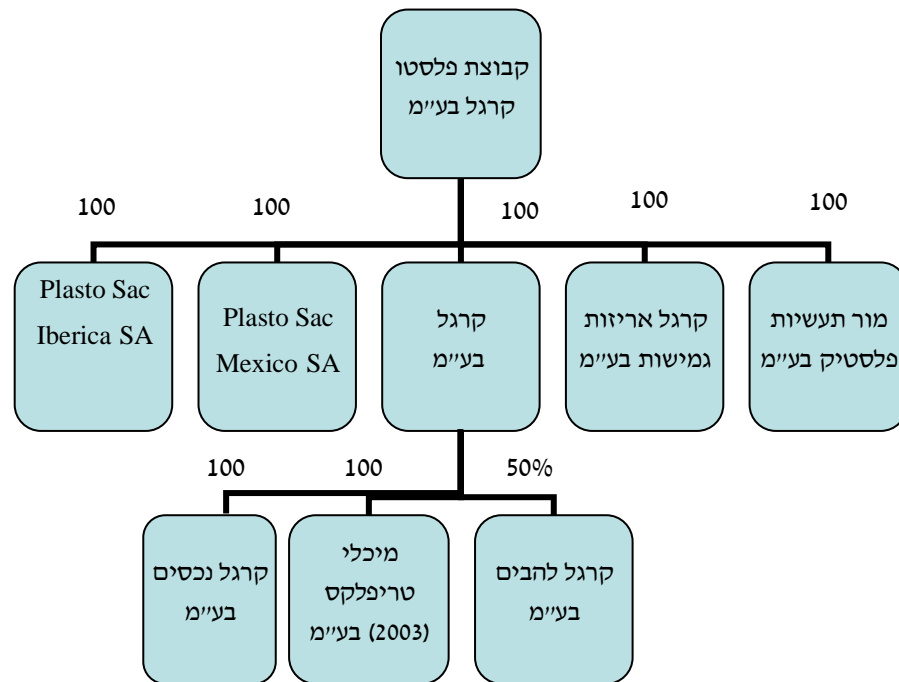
קבוצת פלסטו קרגל בע״מ

100
100
100
100
100

Plasto Sac Iberica SA

Plasto Sac Mexico SA

קרגל בע״מ

קרגל אריזות גמישות בע״מ

מור תעשיות פלסטיק בע״מ

100
100
50%

קרגל נכסים בע״מ

מיכלי טריפלקס (2003) בע״מ

קרגל להבים בע״מ